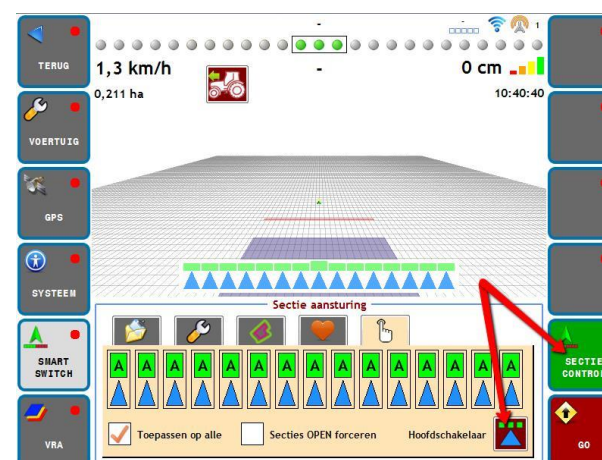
TERUG

VOERTUIG

GPS

SYSTEEM

SMART SWITCH

VRA

-

1

1,3 km/h

-

0 cm

0,211 ha

10:40:40

Sectie aansturing

A A A A A A A A A A A A A A

Toepassen op alle

Secties OPEN forceren

Hoofdschakelaar

SECTIE CONTRO

GO